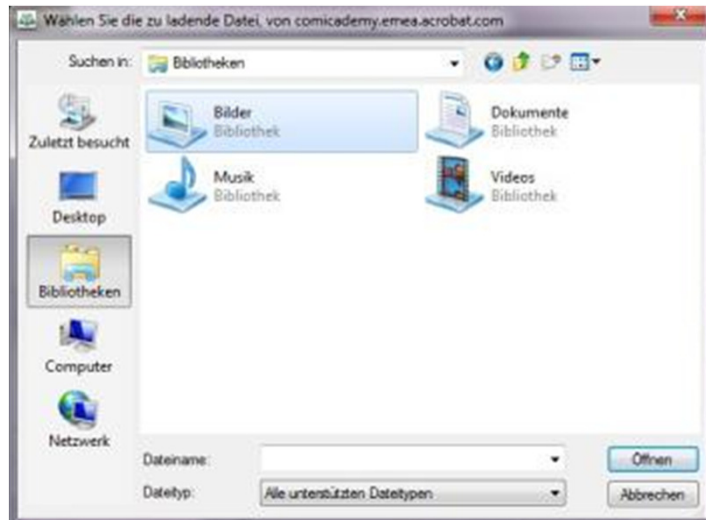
Wählen Sie die zu ladende Datei, von comicademy.emea.acrobat.com

Suchen in: Bibliotheken

Zuletzt besucht

Desktop

Bibliotheken

Computer

Netzwerk

Bilder
Bibliothek

Dokumente
Bibliothek

Musik
Bibliothek

Videos
Bibliothek

Dateiname:

Dateityp: Alle unterstützten Dateitypen

Öffnen

Abbrechen